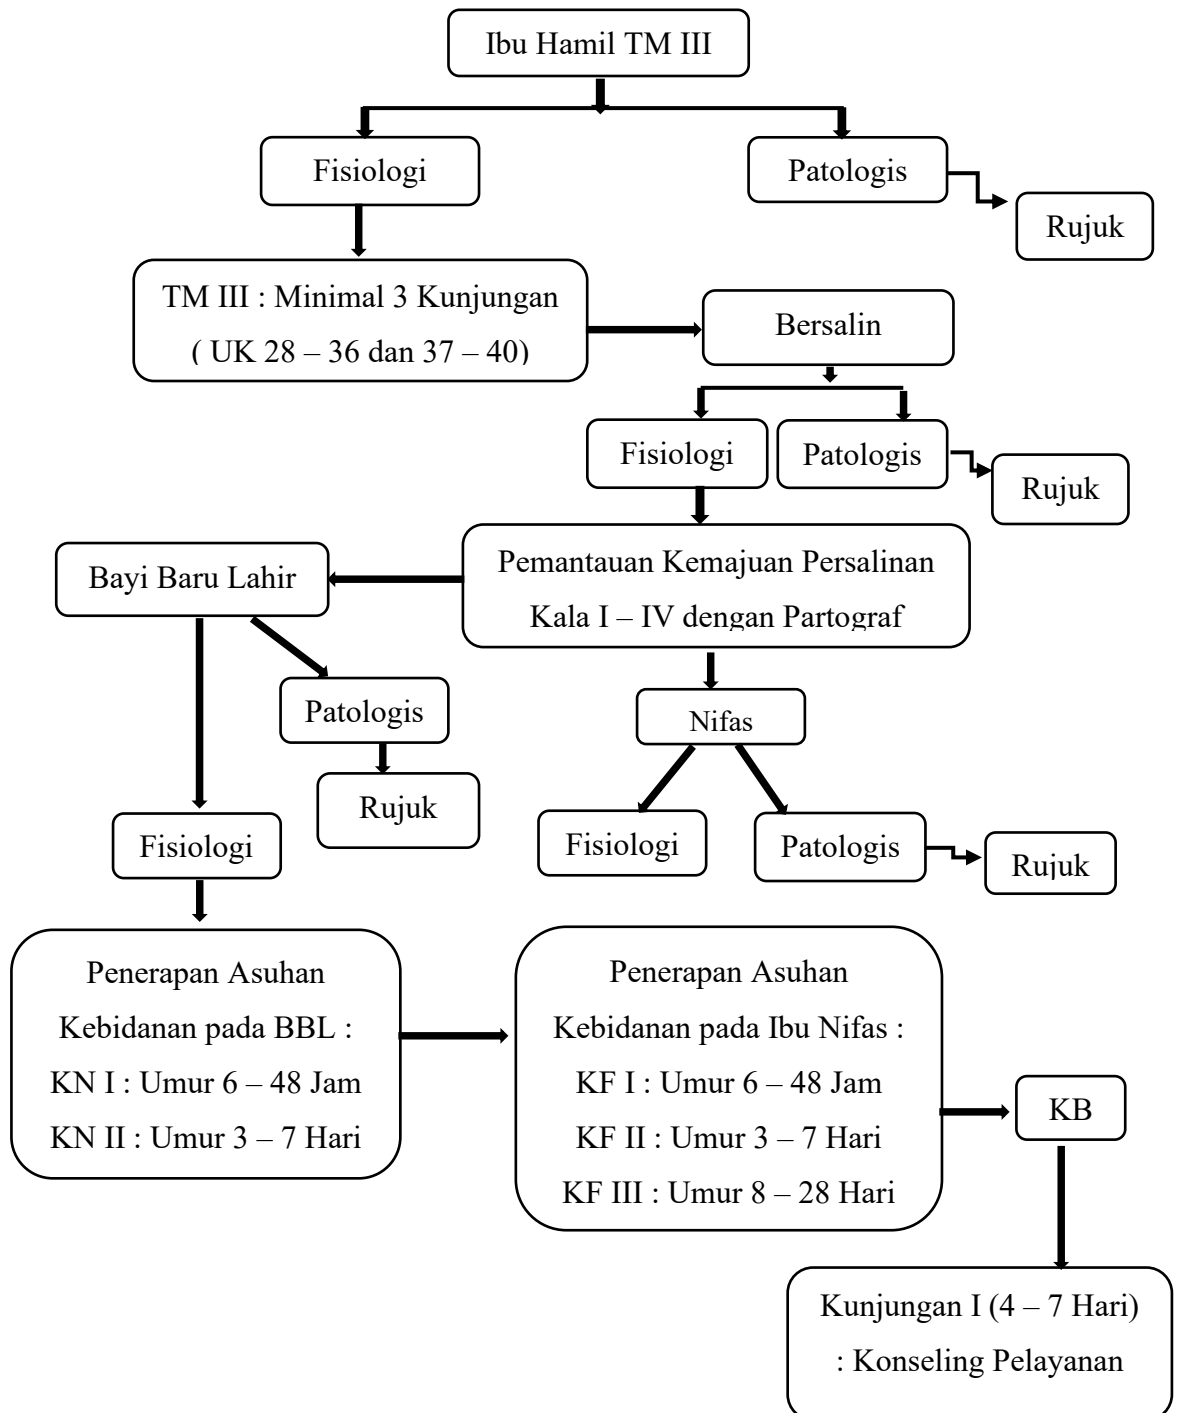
Ibu Hamil TM III

Fisiologi

Patologis

Rujuk

TM III : Minimal 3 Kunjungan ( UK 28 – 36 dan 37 – 40)

Bersalin

Fisiologi

Patologis

Rujuk

Bayi Baru Lahir

Pemantauan Kemajuan Persalinan Kala I – IV dengan Partograf

Patologis

Rujuk

Nifas

Fisiologi

Fisiologi

Patologis

Rujuk

Penerapan Asuhan Kebidanan pada BBL : KN I : Umur 6 – 48 Jam KN II : Umur 3 – 7 Hari

Penerapan Asuhan Kebidanan pada Ibu Nifas : KF I : Umur 6 – 48 Jam KF II : Umur 3 – 7 Hari KF III : Umur 8 – 28 Hari

KB

Kunjungan I (4 – 7 Hari) : Konseling Pelayanan